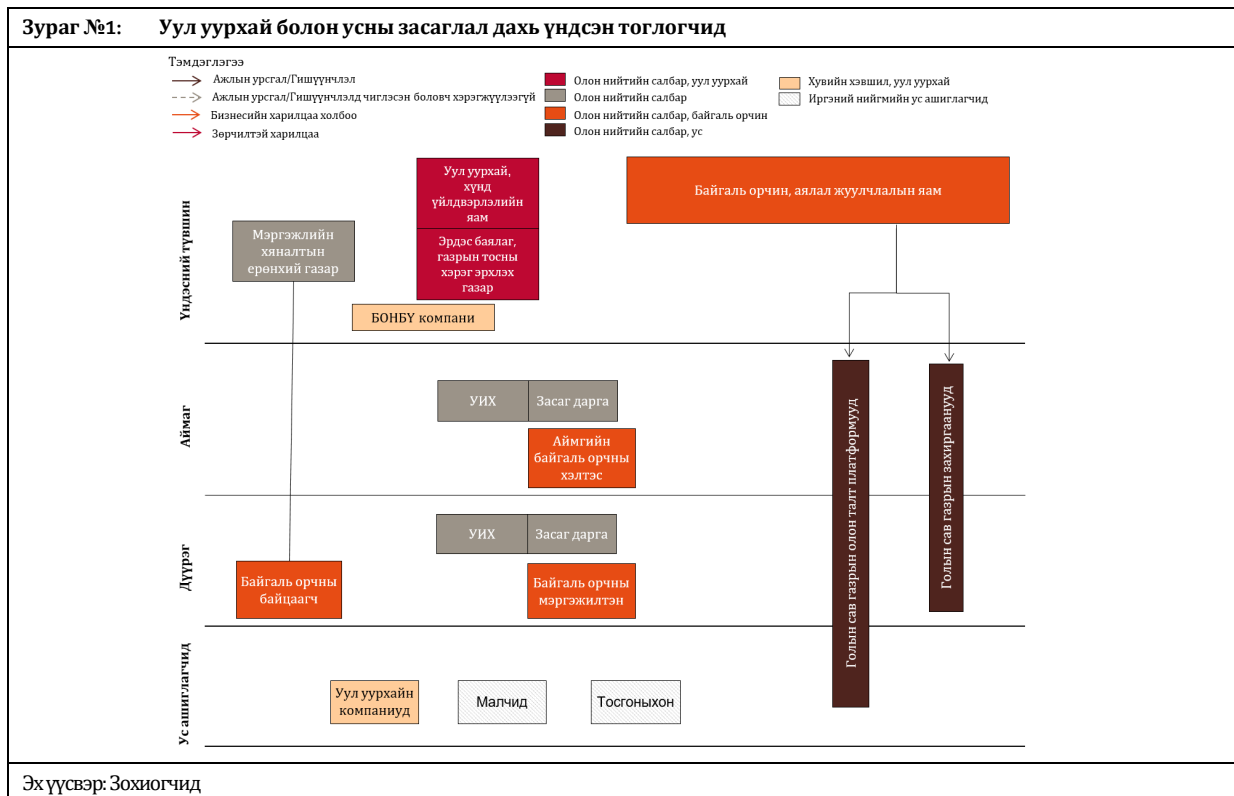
Зураг №1: Уул уурхай болон усны засаглал дахь үндсэн тоглогчид

Тэмдэглэгээ
Ажлын урсгал/Гишүүнчлэл
Ажлын урсгал/Гишүүнчлэлд чиглэсэн боловч хэрэгжүүлээгүй
Бизнесийн харилцаа холбоо
Зөрчилтэй харилцаа

Олон нийтийн салбар, уул уурхай
Олон нийтийн салбар
Олон нийтийн салбар, байгаль орчин
Олон нийтийн салбар, ус

Хувийн хэвшил, уул уурхай
Иргэний нийгмийн ус ашиглагчид

Үндэсний түвшин

Уул уурхай, хүнд үйлдвэрлэлийн яам

Эрдэс баялаг, газрын тосны хэрэг эрхлэх газар

Байгаль орчин, аялал жуулчлалын яам

Мэргэжлийн хяналтын ерөнхий газар

БОНБҮ компани

Аймаг

УИХ

Засаг дарга

Аймгийн байгаль орчны хэлтэс

Голын сав газрын олон талт платформууд

Голын сав газрын захиргаанууд

Дүүрэг

УИХ

Засаг дарга

Байгаль орчны байцаагч

Байгаль орчны мэргэжилтэн

Ус ашиглагчид

Уул уурхайн компаниуд

Малчид

Тосгоныхон

Эх үүсвэр: Зохиогчид